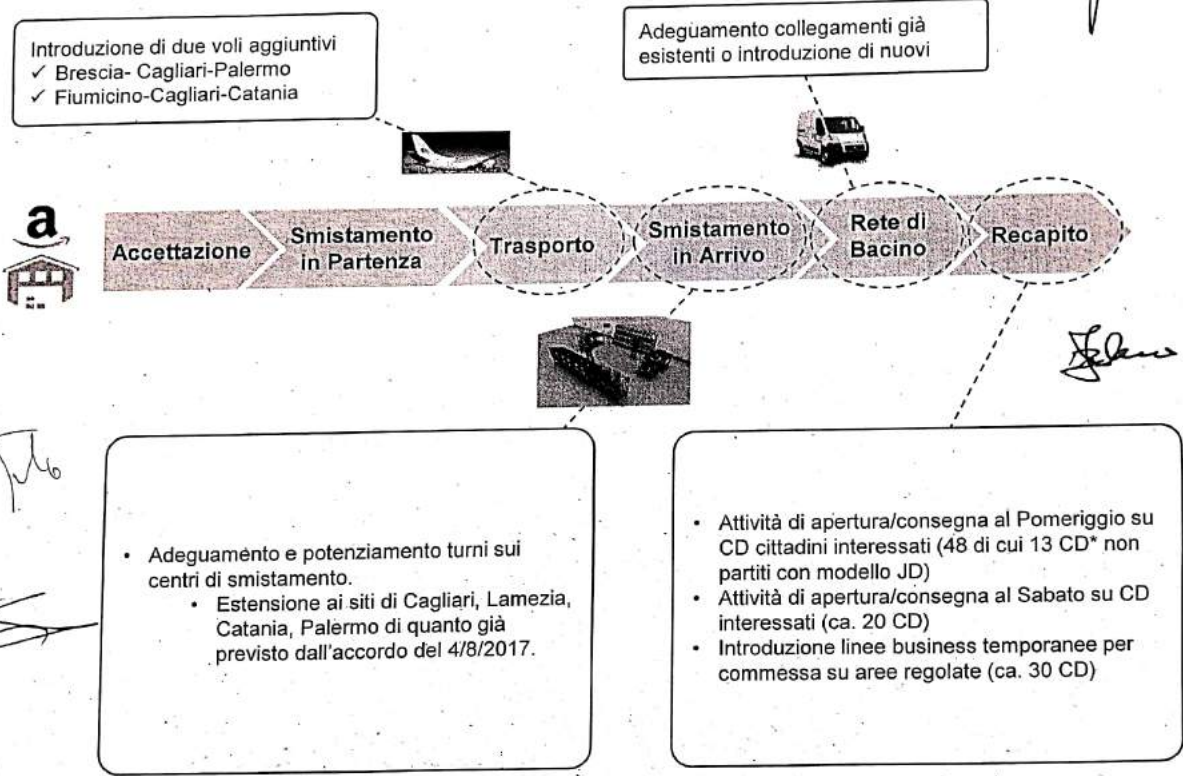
Introduzione di due voli aggiuntivi
✓ Brescia- Cagliari-Palermo
✓ Fiumicino-Cagliari-Catania

Adeguamento collegamenti già esistenti o introduzione di nuovi

a

Accettazione

Smistamento in Partenza

Trasporto

Smistamento in Arrivo

Rete di Bacino

Recapito

• Adeguamento e potenziamento turni sui centri di smistamento.
  • Estensione ai siti di Cagliari, Lamezia, Catania, Palermo di quanto già previsto dall'accordo del 4/8/2017.

• Attività di apertura/consegna al Pomeriggio su CD cittadini interessati (48 di cui 13 CD* non partiti con modello JD)
• Attività di apertura/consegna al Sabato su CD interessati (ca. 20 CD)
• Introduzione linee business temporanee per commessa su aree regolate (ca. 30 CD)